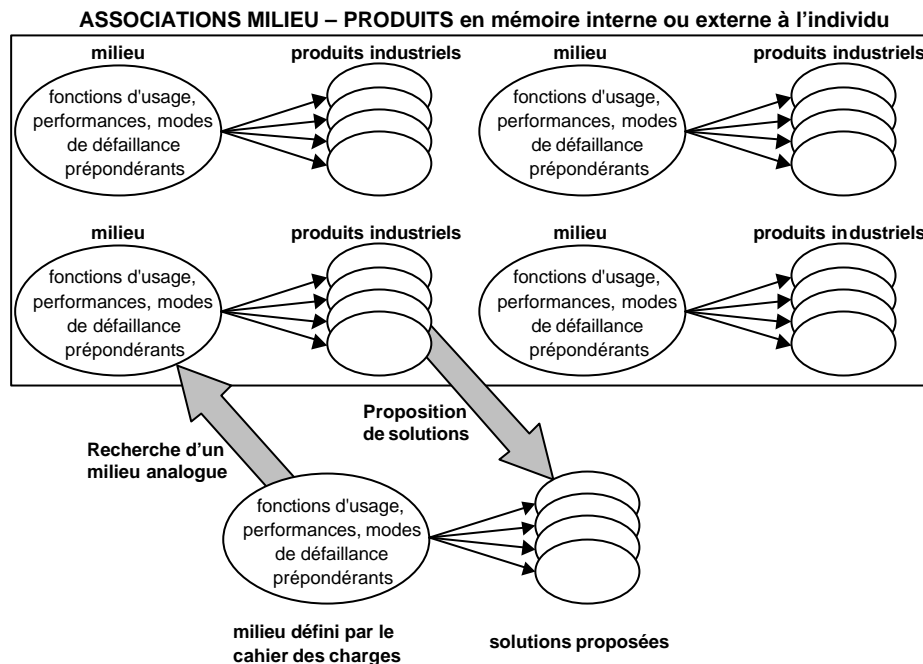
ASSOCIATIONS MILIEU – PRODUITS en mémoire interne ou externe à l'individu

milieu

fonctions d'usage, performances, modes de défaillance prépondérants

produits industriels

milieu

fonctions d'usage, performances, modes de défaillance prépondérants

produits industriels

milieu

fonctions d'usage, performances, modes de défaillance prépondérants

produits industriels

milieu

fonctions d'usage, performances, modes de défaillance prépondérants

produits industriels

Recherche d'un milieu analogue

Proposition de solutions

fonctions d'usage, performances, modes de défaillance prépondérants

milieu défini par le cahier des charges

solutions proposées